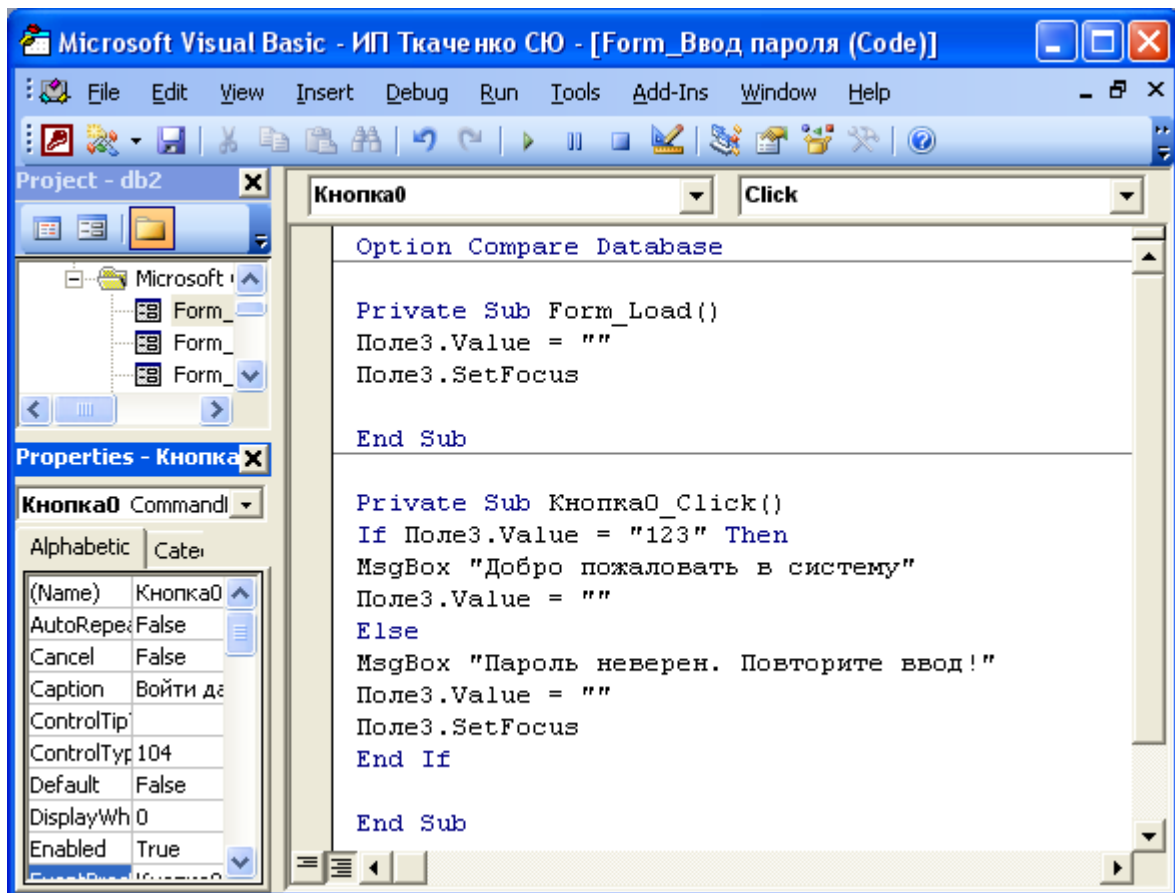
Microsoft Visual Basic - ИП Ткаченко СЮ - [Form_Ввод пароля (Code)]

File Edit View Insert Debug Run Tools Add-Ins Window Help

Project - db2

Microsoft

Form_

Form_

Form_

Properties - Кнопка

Кнопка0 CommandI

Alphabetic Cate

| (Name) | Кнопка0 |
|---|---|
| AutoRepea | False |
| Cancel | False |
| Caption | Войти да |
| ControlTip |  |
| ControlTyp | 104 |
| Default | False |
| DisplayWh | 0 |
| Enabled | True |

Кнопка0

Click

Option Compare Database

Private Sub Form_Load()
Поле3.Value = ""
Поле3.SetFocus

End Sub

Private Sub Кнопка0_Click()
If Поле3.Value = "123" Then
MsgBox "Добро пожаловать в систему"
Поле3.Value = ""
Else
MsgBox "Пароль неверен. Повторите ввод!"
Поле3.Value = ""
Поле3.SetFocus
End If

End Sub